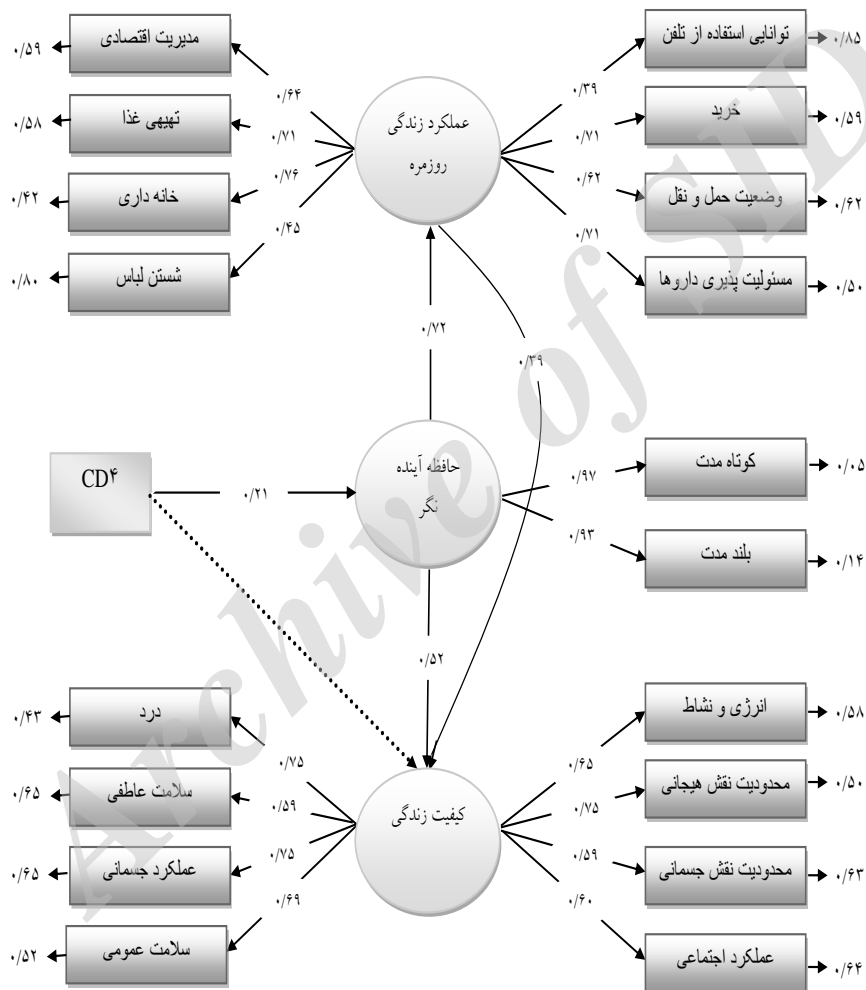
مدیریت اقتصادی ۰/۵۹
تهیهی غذا ۰/۵۸
خانه داری ۰/۴۲
شستن لباس ۰/۸۰
۰/۶۴
۰/۷۱
۰/۷۶
۰/۴۵
عملکرد زندگی روزمره
۰/۳۹
۰/۷۱
۰/۶۲
۰/۷۱
توانایی استفاده از تلفن ۰/۸۵
خرید ۰/۵۹
وضعیت حمل و نقل ۰/۶۲
مسئولیت پذیری داروها ۰/۵۰
۰/۷۲
۰/۳۹
$CD^۴$
۰/۲۱
حافظه آینده نگر
۰/۹۷
۰/۹۳
کوتاه مدت ۰/۰۵
بلند مدت ۰/۱۴
۰/۵۲
درد ۰/۴۳
سلامت عاطفی ۰/۶۵
عملکرد جسمانی ۰/۶۵
سلامت عمومی ۰/۵۲
۰/۷۵
۰/۵۹
۰/۷۵
۰/۶۹
کیفیت زندگی
۰/۶۵
۰/۷۵
۰/۵۹
۰/۶۰
انرژی و نشاط ۰/۵۸
محدودیت نقش هیجانی ۰/۵۰
محدودیت نقش جسمانی ۰/۶۳
عملکرد اجتماعی ۰/۶۴
Archive of SID